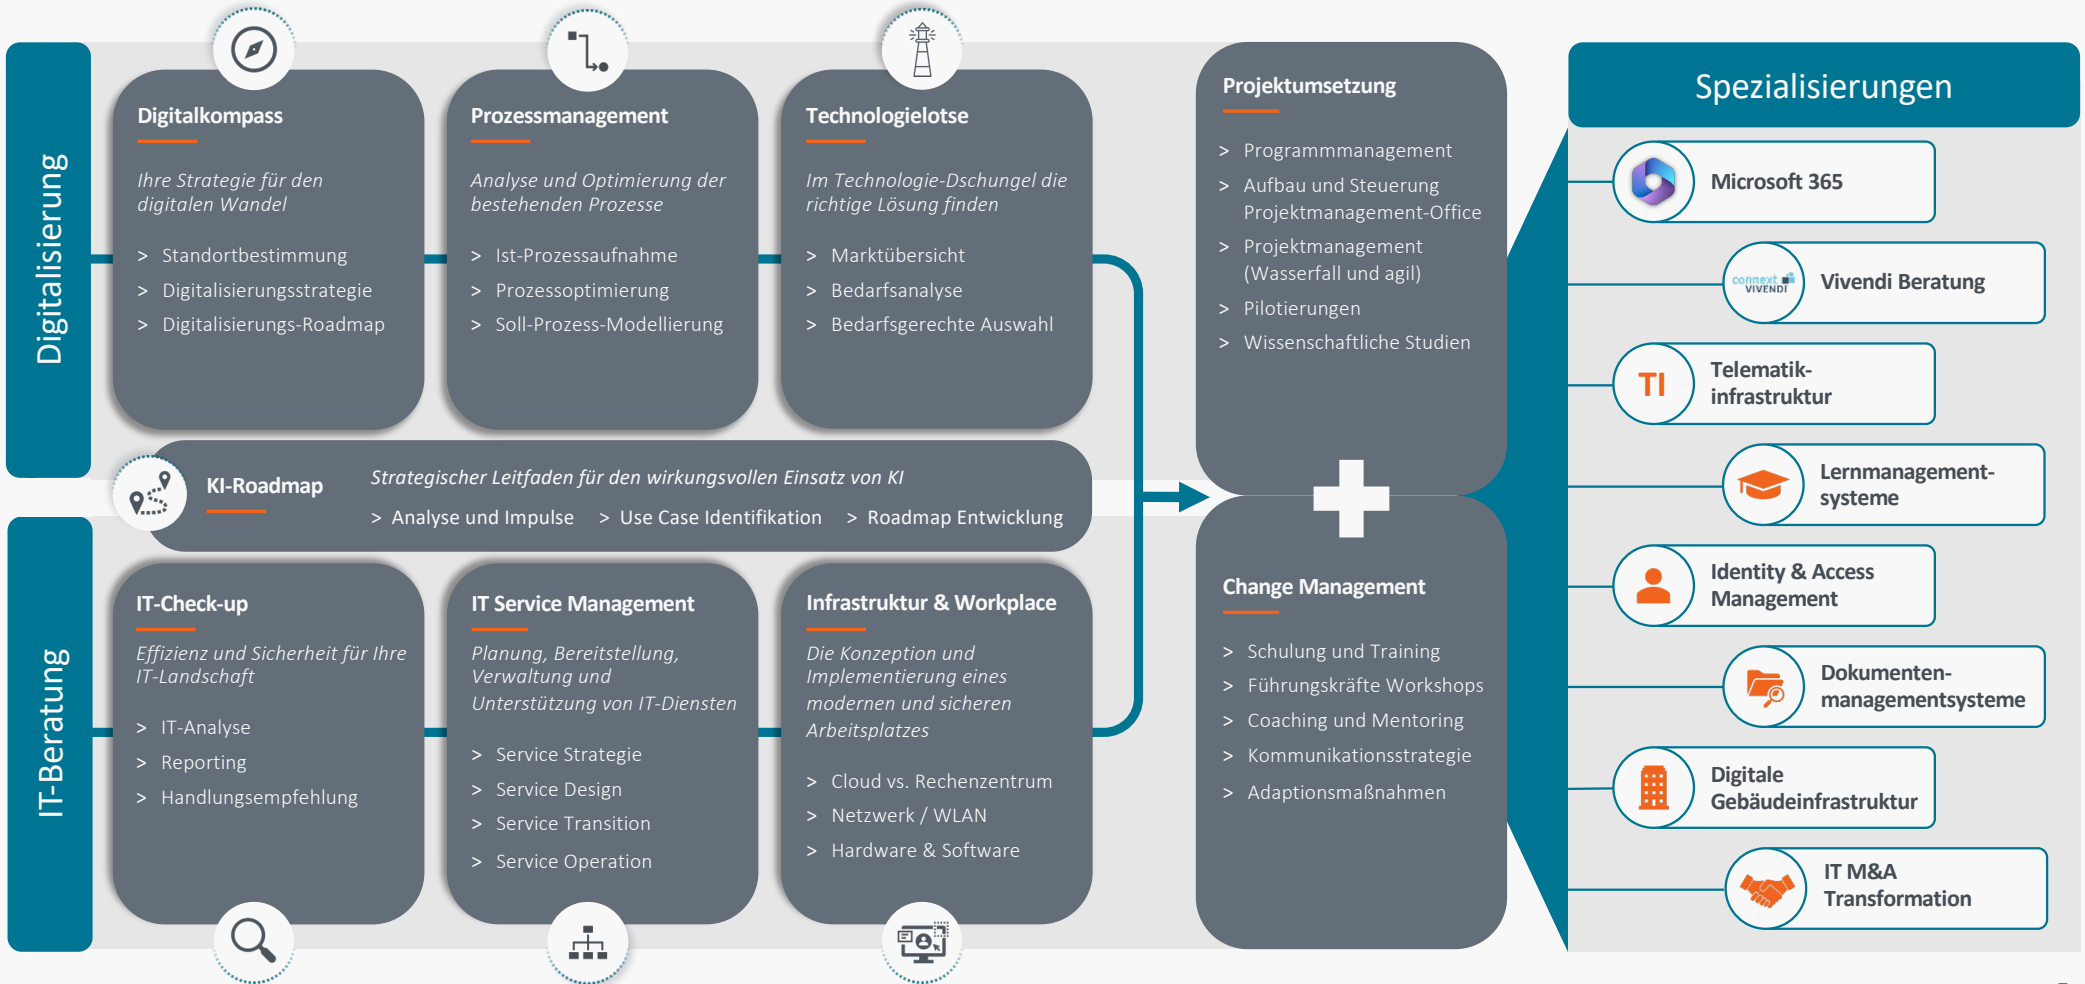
Digitalisierung

Digitalkompass

Ihre Strategie für den digitalen Wandel

> Standortbestimmung
> Digitalisierungsstrategie
> Digitalisierungs-Roadmap

Prozessmanagement

Analyse und Optimierung der bestehenden Prozesse

> Ist-Prozessaufnahme
> Prozessoptimierung
> Soll-Prozess-Modellierung

Technologielotse

Im Technologie-Dschungel die richtige Lösung finden

> Marktübersicht
> Bedarfsanalyse
> Bedarfsgerechte Auswahl

KI-Roadmap

Strategischer Leitfaden für den wirkungsvollen Einsatz von KI

> Analyse und Impulse > Use Case Identifikation > Roadmap Entwicklung

IT-Beratung

IT-Check-up

Effizienz und Sicherheit für Ihre IT-Landschaft

> IT-Analyse
> Reporting
> Handlungsempfehlung

IT Service Management

Planung, Bereitstellung, Verwaltung und Unterstützung von IT-Diensten

> Service Strategie
> Service Design
> Service Transition
> Service Operation

Infrastruktur & Workplace

Die Konzeption und Implementierung eines modernen und sicheren Arbeitsplatzes

> Cloud vs. Rechenzentrum
> Netzwerk / WLAN
> Hardware & Software

Projektumsetzung

> Programmmanagement
> Aufbau und Steuerung Projektmanagement-Office
> Projektmanagement (Wasserfall und agil)
> Pilotierungen
> Wissenschaftliche Studien

Change Management

> Schulung und Training
> Führungskräfte Workshops
> Coaching und Mentoring
> Kommunikationsstrategie
> Adaptionsmaßnahmen

Spezialisierungen

Microsoft 365

connext VIVENDI
Vivendi Beratung

TI
Telematik-infrastruktur

Lernmanagement-systeme

Identity & Access Management

Dokumenten-managementsysteme

Digitale Gebäudeinfrastruktur

IT M&A Transformation